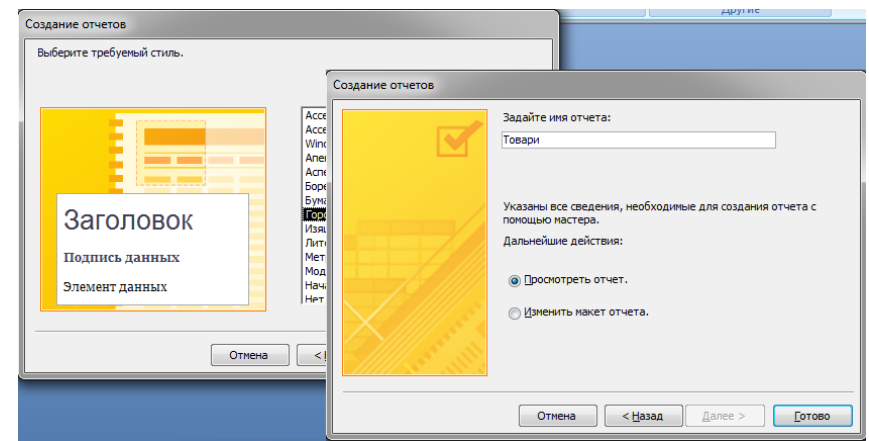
Другие

Создание отчетов

Выберите требуемый стиль.

Заголовок

Подпись данных

Элемент данных

Acce
Acce
Wind
Апек
Аспе
Боре
Бума
Горо
Изящ
Лите
Мет
Мод
Нача
Нет

Отмена

< I

Создание отчетов

Задайте имя отчета:

Товари

Указаны все сведения, необходимые для создания отчета с помощью мастера.

Дальнейшие действия:

Просмотреть отчет.

Изменить макет отчета.

Отмена

< Назад

Далее >

Готово